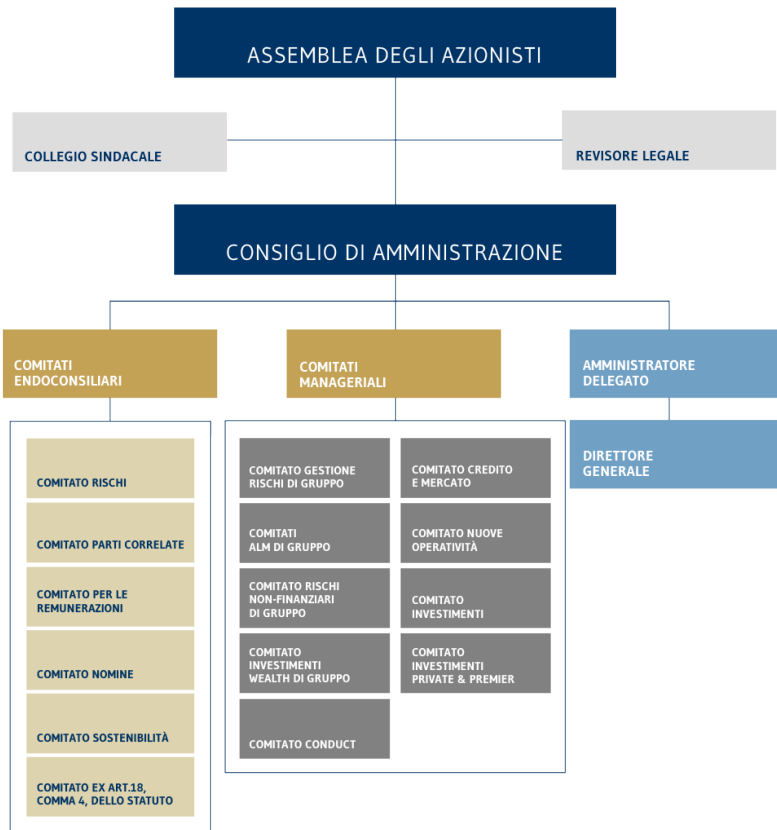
ASSEMBLEA DEGLI AZIONISTI

COLLEGIO SINDACALE

REVISORE LEGALE

CONSIGLIO DI AMMINISTRAZIONE

COMITATI ENDOCONSILIARI

COMITATI MANAGERIALI

AMMINISTRATORE DELEGATO

COMITATO RISCHI

COMITATO PARTI CORRELATE

COMITATO PER LE REMUNERAZIONI

COMITATO NOMINE

COMITATO SOSTENIBILITÀ

COMITATO EX ART.18, COMMA 4, DELLO STATUTO

COMITATO GESTIONE RISCHI DI GRUPPO

COMITATI ALM DI GRUPPO

COMITATO RISCHI NON-FINANZIARI DI GRUPPO

COMITATO INVESTIMENTI WEALTH DI GRUPPO

COMITATO CONDUCT

COMITATO CREDITO E MERCATO

COMITATO NUOVE OPERATIVITÀ

COMITATO INVESTIMENTI

COMITATO INVESTIMENTI PRIVATE & PREMIER

DIRETTORE GENERALE